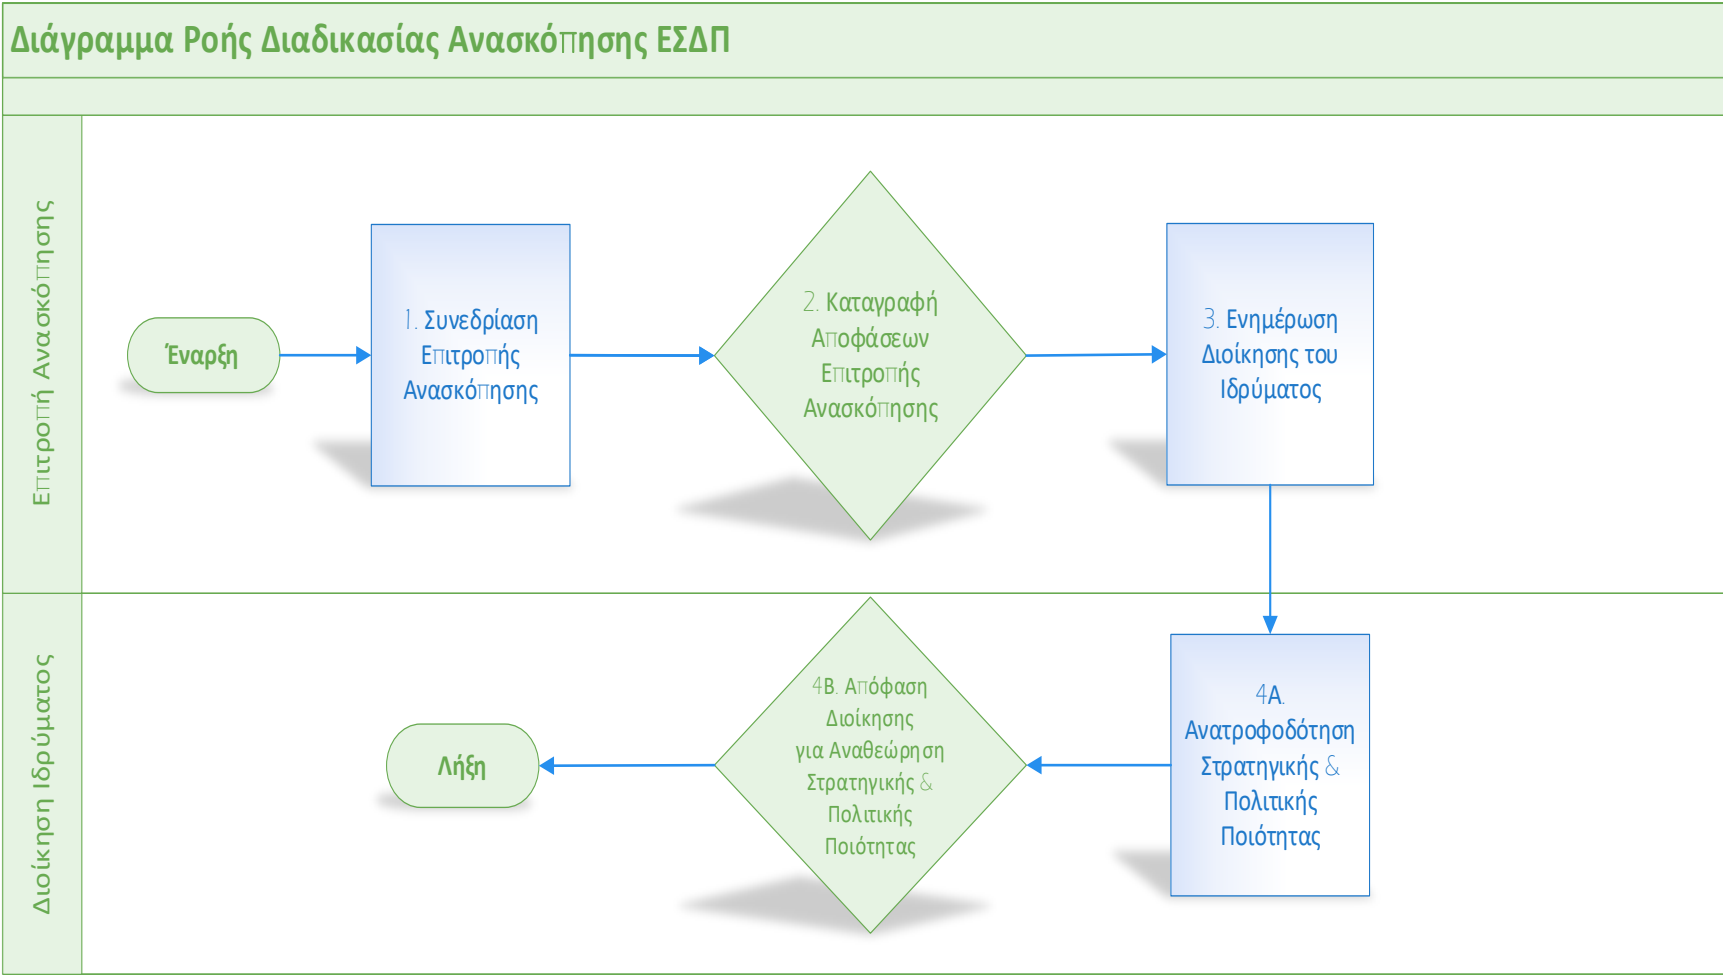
Διάγραμμα Ροής Διαδικασίας Ανασκόπησης ΕΣΔΠ

Επιτροπή Ανασκόπησης

Έναρξη

1. Συνεδρίαση Επιτροπής Ανασκόπησης

2. Καταγραφή Αποφάσεων Επιτροπής Ανασκόπησης

3. Ενημέρωση Διοίκησης του Ιδρύματος

Διοίκηση Ιδρύματος

4Α. Ανατροφοδότηση Στρατηγικής & Πολιτικής Ποιότητας

4Β. Απόφαση Διοίκησης για Αναθεώρηση Στρατηγικής & Πολιτικής Ποιότητας

Λήξη